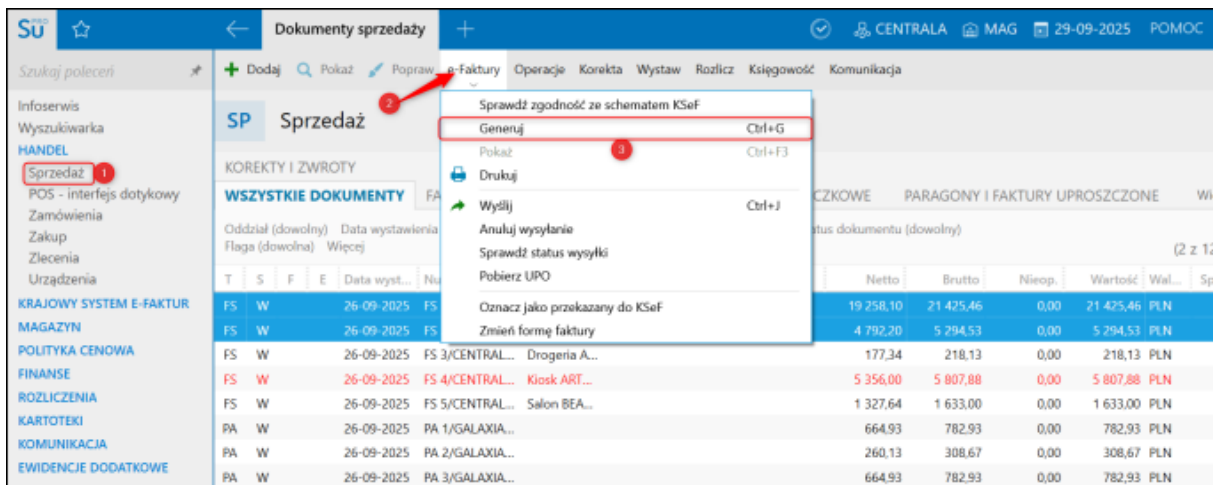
SU PRO ☆ ← Dokumenty sprzedaży + CENTRALA MAG 29-09-2025 POMOC

Szukaj poleceń

Infoserwis
Wyszukiwarka
HANDEL
Sprzedaż 1
POS - interfejs dotykowy
Zamówienia
Zakup
Zlecenia
Urządzenia
KRAJOWY SYSTEM E-FAKTUR
MAGAZYN
POLITYKA CENOWA
FINANSE
ROZLICZENIA
KARTOTEKI
KOMUNIKACJA
EWIDENCJE DODATKOWE

+ Dodaj Pokaż Popraw e-Faktury Operacje Korekta Wystaw Rozlicz Księgowość Komunikacja

SP Sprzedaż

KOREKTY I ZWROTY
WSZYSTKIE DOKUMENTY FA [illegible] CZKOWE PARAGONY I FAKTURY UPROSZCZONE W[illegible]

Oddział (dowolny) Data wystawienia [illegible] tus dokumentu (dowolny)
Flaga (dowolna) Więcej
(2 z 1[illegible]

2

Sprawdź zgodność ze schematem KSeF
Generuj Ctrl+G
3
Pokaż Ctrl+F3
Drukuj
Wyślij Ctrl+J
Anuluj wysyłanie
Sprawdź status wysyłki
Pobierz UPO
Oznacz jako przekazany do KSeF
Zmień formę faktury

| T | S | F | E | Data wyst... | Nu... | | Netto | Brutto | Nieop. | Wartość | Wal... | Sp |
|---|---|---|---|---|---|---|---|---|---|---|---|---|
| FS | W | | | 26-09-2025 | FS | | 19 258,10 | 21 425,46 | 0,00 | 21 425,46 | PLN | |
| FS | W | | | 26-09-2025 | FS | | 4 792,20 | 5 294,53 | 0,00 | 5 294,53 | PLN | |
| FS | W | | | 26-09-2025 | FS 3/CENTRAL... | Drogeria A... | 177,34 | 218,13 | 0,00 | 218,13 | PLN | |
| FS | W | | | 26-09-2025 | FS 4/CENTRAL... | Kiosk ART... | 5 356,00 | 5 807,88 | 0,00 | 5 807,88 | PLN | |
| FS | W | | | 26-09-2025 | FS 5/CENTRAL... | Salon BEA... | 1 327,64 | 1 633,00 | 0,00 | 1 633,00 | PLN | |
| PA | W | | | 26-09-2025 | PA 1/GALAXIA... | | 664,93 | 782,93 | 0,00 | 782,93 | PLN | |
| PA | W | | | 26-09-2025 | PA 2/GALAXIA... | | 260,13 | 308,67 | 0,00 | 308,67 | PLN | |
| PA | W | | | 26-09-2025 | PA 3/GALAXIA... | | 664,93 | 782,93 | 0,00 | 782,93 | PLN | |